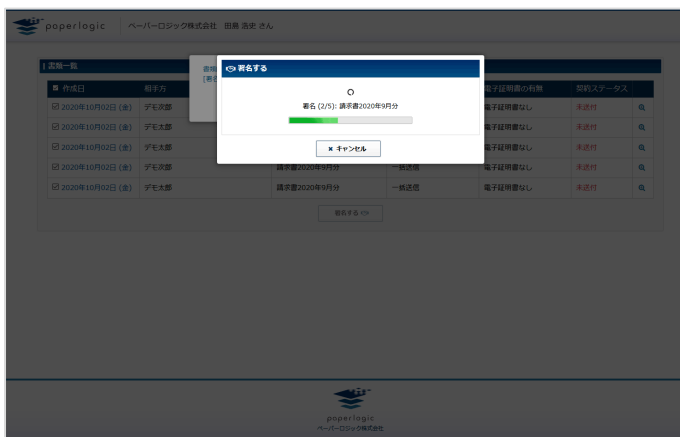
paperlogic　ペーパーロジック株式会社 田島 浩史 さん

書類一覧

| 作成日 | 相手方 | | | 電子証明書の有無 | 契約ステータス | |
|---|---|---|---|---|---|---|
| 2020年10月02日 (金) | デモ次郎 | | | 電子証明書なし | 未送付 | |
| 2020年10月02日 (金) | デモ太郎 | | | 電子証明書なし | 未送付 | |
| 2020年10月02日 (金) | デモ次郎 | | | 電子証明書なし | 未送付 | |
| 2020年10月02日 (金) | デモ太郎 | 請求書2020年9月分 | 一括送信 | 電子証明書なし | 未送付 | |
| 2020年10月02日 (金) | デモ太郎 | 請求書2020年9月分 | 一括送信 | 電子証明書なし | 未送付 | |

署名する

署名する

署名 (2/5): 請求書2020年9月分

× キャンセル

paperlogic
ペーパーロジック株式会社